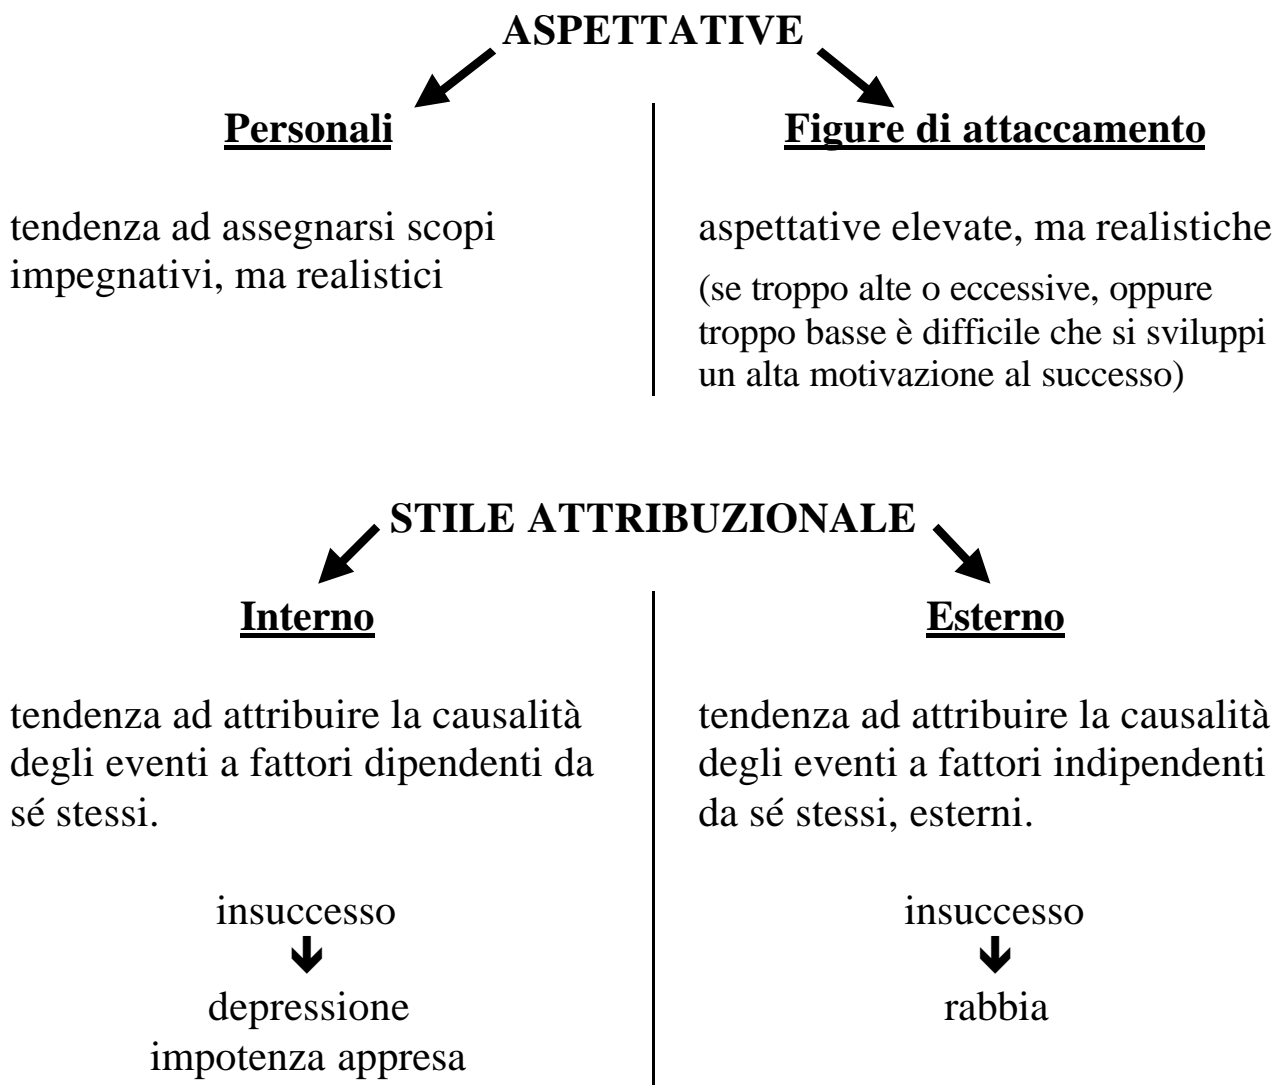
ASPETTATIVE

Personali

tendenza ad assegnarsi scopi impegnativi, ma realistici

Figure di attaccamento

aspettative elevate, ma realistiche

(se troppo alte o eccessive, oppure troppo basse è difficile che si sviluppi un alta motivazione al successo)

STILE ATTRIBUZIONALE

Interno

tendenza ad attribuire la causalità degli eventi a fattori dipendenti da sé stessi.

insuccesso
$\downarrow$
depressione
impotenza appresa

Esterno

tendenza ad attribuire la causalità degli eventi a fattori indipendenti da sé stessi, esterni.

insuccesso
$\downarrow$
rabbia